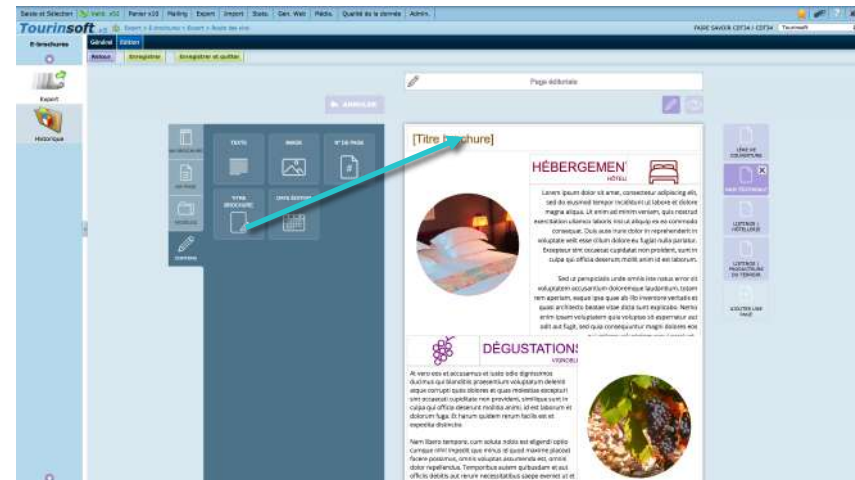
Saisie et Sélection | Vers. v10 | Panier v10 | Mailing | Export | Import | Stats | Gen. Web | Pâtés | Qualité de la donnée | Admin.

Tourinsoft v10

E-brochures

Général | Éditeur

Retour | Enregistrer | Enregistrer et quitter

Export

Historique

Page éditoriale

ANNULER

TEXTE | IMAGE | N° DE PAGE

TITRE BROCHURE | OPEN DATE

[Titre brochure]

HÉBERGEMENT
HÔTEL

Lorem ipsum dolor sit amet, consectetur adipiscing elit, sed do eiusmod tempor incididunt ut labore et dolore magna aliqua. Ut enim ad minim veniam, quis nostrud exercitation ullamco laboris nisi ut aliquip ex ea commodo consequat. Duis aute irure dolor in reprehenderit in voluptate velit esse cillum dolore eu fugiat nulla pariatur. Excepteur sint occaecat cupidatat non proident, sunt in culpa qui officia deserunt mollit anim id est laborum.

Sed ut perspiciatis unde omnis iste natus error sit voluptatem accusantium doloremque laudantium, totam rem aperiam, eaque ipsa quae ab illo inventore veritatis et quasi architecto beatae vitae dicta sunt explicabo. Nemo enim ipsam voluptatem quia voluptas sit aspernatur aut odit aut fugit, sed quia consequuntur magni dolores eos

DÉGUSTATIONS
VIGNOBLE

At vero eos et accusamus et iusto odio dignissimos ducimus qui blanditiis praesentium voluptatum deleniti atque corrupti quos dolores et quas molestias excepturi sint occaecati cupiditate non provident, similique sunt in culpa qui officia deserunt mollitia animi, id est laborum et dolorum fuga. Et harum quidem rerum facilis est et expedita distinctio.

Nam libero tempore, cum soluta nobis est eligendi optio cumque nihil impedit quo minus id quod maxime placeat facere possimus, omnis voluptas assumenda est, omnis dolor repellendus. Temporibus autem quibusdam et aut officiis debitis aut rerum necessitatibus saepe eveniet ut et

PAGE DE COUVERTURE

PAGE ÉDITORIALE

LISTINGS HÔTELLERIE

LISTINGS PRODUCTEURS DU TERROIR

AJOUTER UNE PAGE